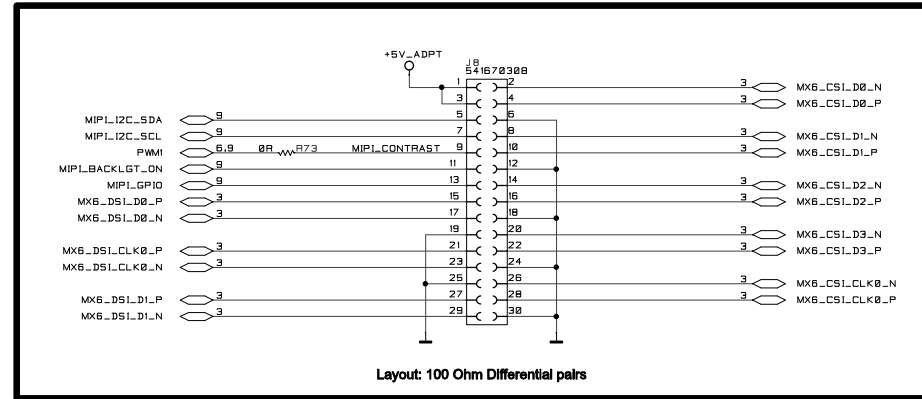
+5V_ADPT

J8
54167030B

1 2
3 4
5 6
7 8
9 10
11 12
13 14
15 16
17 18
19 20
21 22
23 24
25 26
27 28
29 30

MIPI_I2C_SDA 9
MIPI_I2C_SCL 9
PWM1 6,9 0R R73 MIPI_CONTRAST
MIPI_BACKLGT_ON 9
MIPI_GPIO 9
MX6_DSI_D0_P 3
MX6_DSI_D0_N 3
MX6_DSI_CLK0_P 3
MX6_DSI_CLK0_N 3
MX6_DSI_D1_P 3
MX6_DSI_D1_N 3

3 MX6_CSI_D0_N
3 MX6_CSI_D0_P
3 MX6_CSI_D1_N
3 MX6_CSI_D1_P
3 MX6_CSI_D2_N
3 MX6_CSI_D2_P
3 MX6_CSI_D3_N
3 MX6_CSI_D3_P
3 MX6_CSI_CLK0_N
3 MX6_CSI_CLK0_P

Layout: 100 Ohm Differential pairs